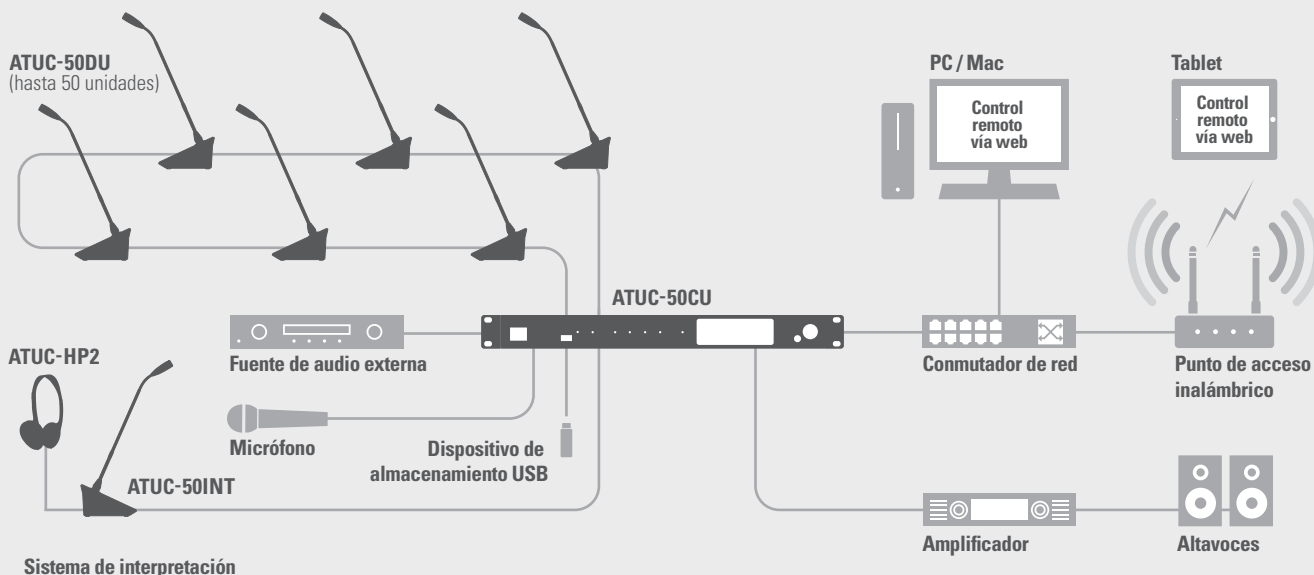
ATUC-50DU
(hasta 50 unidades)

PC / Mac

Control remoto vía web

Tablet

Control remoto vía web

ATUC-50CU

ATUC-HP2

Fuente de audio externa

Conmutador de red

Punto de acceso inalámbrico

Micrófono

Dispositivo de almacenamiento USB

ATUC-50INT

Amplificador

Altavoces

Sistema de interpretación